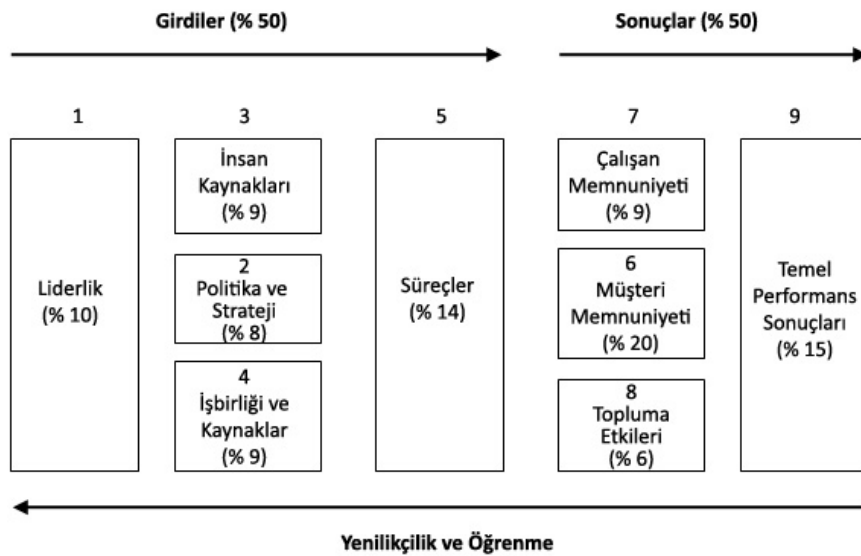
Girdiler (% 50)

Sonuçlar (% 50)

1

Liderlik (% 10)

3

İnsan Kaynakları (% 9)

2
Politika ve Strateji (% 8)

4
İşbirliği ve Kaynaklar (% 9)

5

Süreçler (% 14)

7

Çalışan Memnuniyeti (% 9)

6
Müşteri Memnuniyeti (% 20)

8
Topluma Etkileri (% 6)

9

Temel Performans Sonuçları (% 15)

Yenilikçilik ve Öğrenme